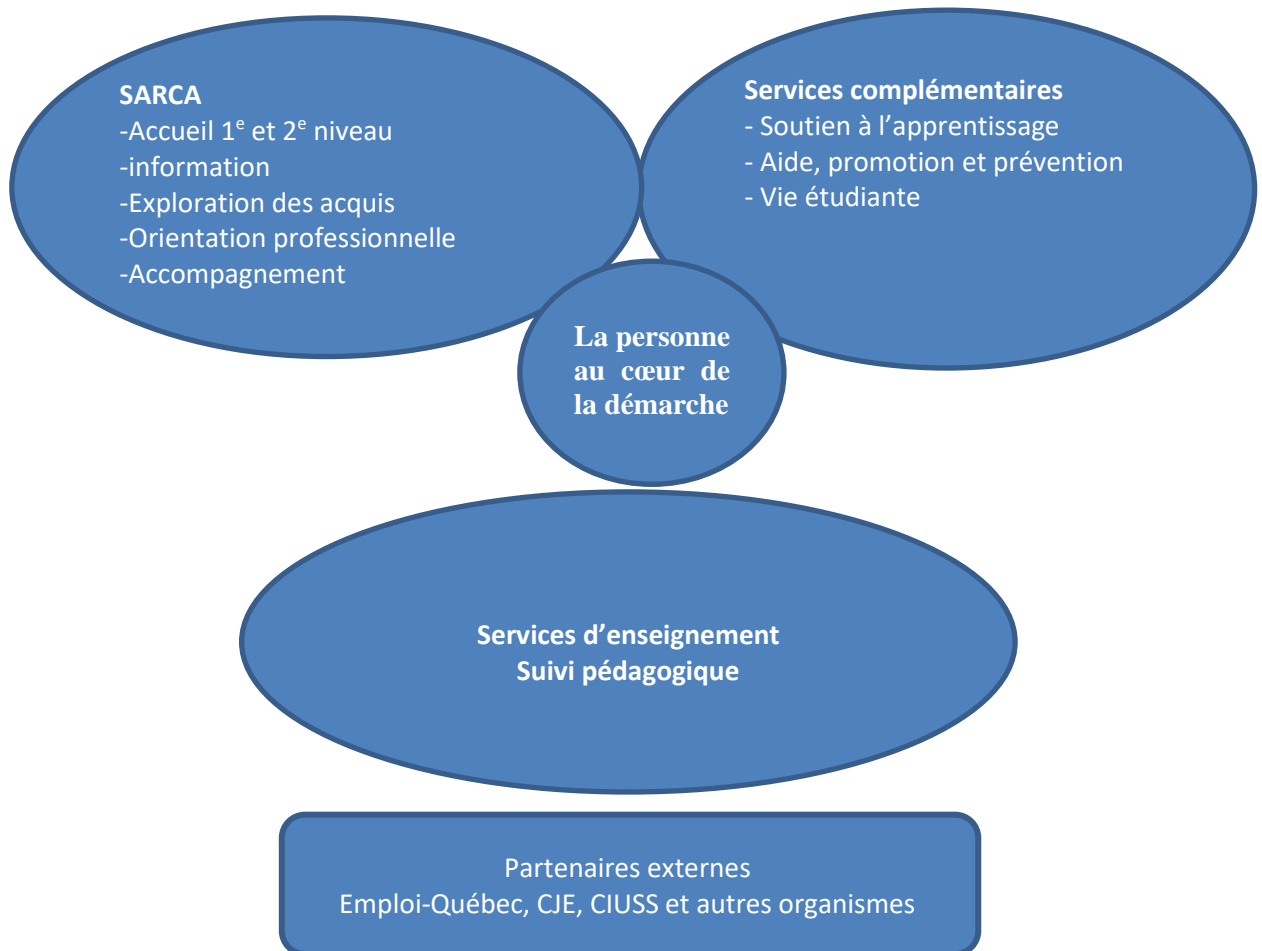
SARCA
-Accueil 1$^{e}$ et 2$^{e}$ niveau
-information
-Exploration des acquis
-Orientation professionnelle
-Accompagnement

Services complémentaires
- Soutien à l'apprentissage
- Aide, promotion et prévention
- Vie étudiante

La personne au cœur de la démarche

Services d'enseignement
Suivi pédagogique

Partenaires externes
Emploi-Québec, CJE, CIUSS et autres organismes